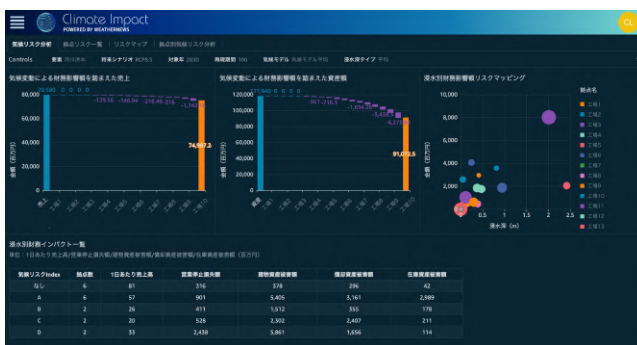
Climate Impact
POWERED BY WEATHERNEWS

CL

気候リスク分析 | 拠点リスク一覧 | リスクマップ | 拠点別気候リスク分析

Controls 

気候変動による財務影響を踏まえた売上

80,000
60,000
40,000
20,000
0

-129.55 -146.84 -216.46 -218

74,957.2

売上 (百万円)

気候変動による財務影響を踏まえた資産額

120,000
100,000
80,000
60,000
40,000
20,000
0

-861 -716.5 -1,604.31 -1,458 -3,571

91,012.5

資産 (百万円)

浸水別財務影響リスクマッピング

10,000
8,000
6,000
4,000
2,000
0

0.5 1 1.5 2 2.5

浸水深 (m)

拠点名
工場1
工場2
工場3
工場4
工場5
工場6
工場7
工場8
工場9
工場10
工場11
工場12
工場13

浸水別財務インパクト一覧

| 気候リスクIndex | 拠点数 | 1日あたり売上高 | 営業停止損失額 | 建物資産被害額 | 償却資産被害額 | 在庫資産被害額 |
|---|---|---|---|---|---|---|
| なし | 6 | 81 | 316 | 378 | 296 | 42 |
| A | 6 | 57 | 901 | 5,405 | 3,161 | 2,989 |
| B | 2 | 26 | 411 | 1,612 | 355 | 178 |
| C | 2 | 20 | 528 | 2,302 | 2,407 | 211 |
| D | 2 | 33 | 2,438 | 5,861 | 1,656 | 114 |